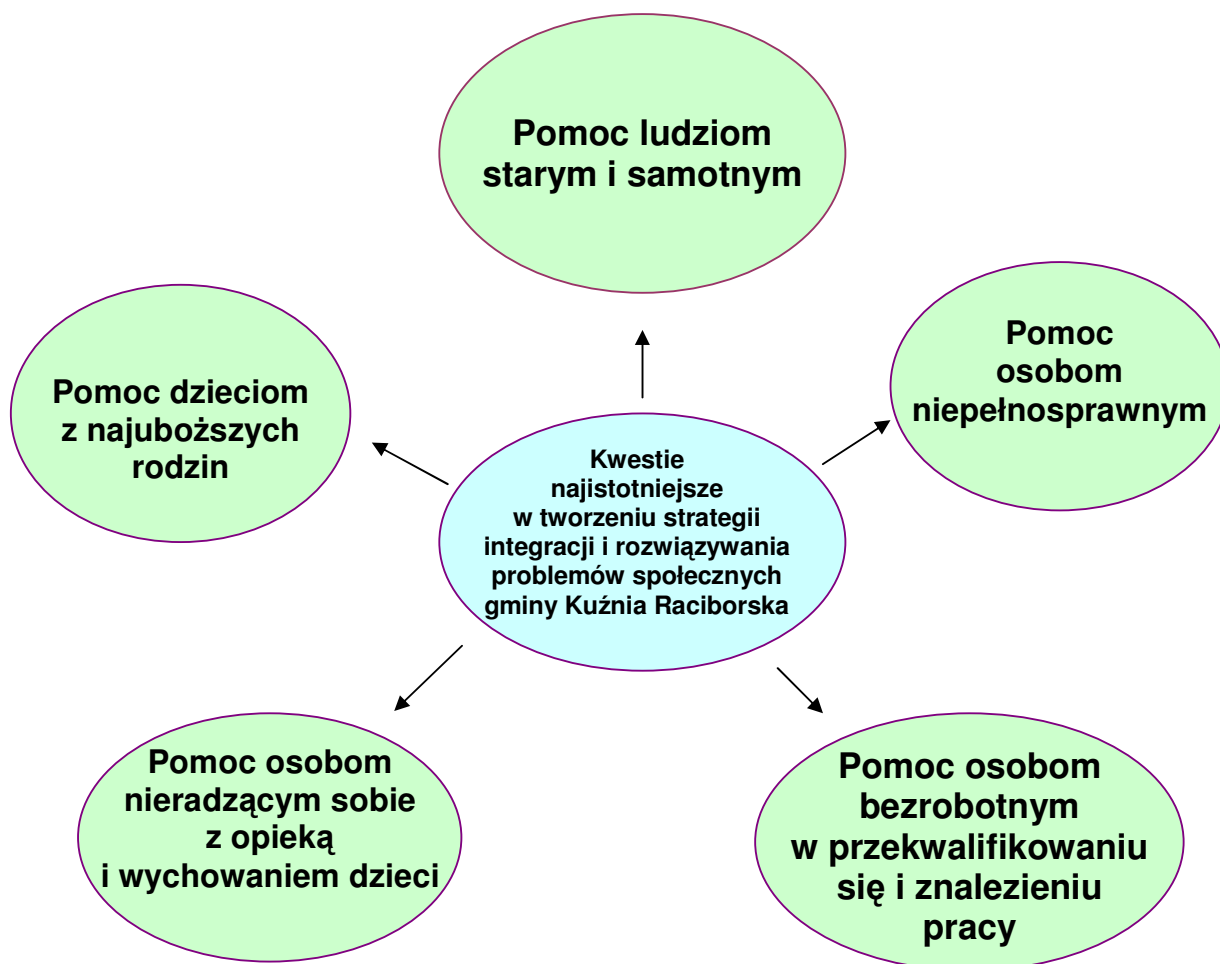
Pomoc ludziom starym i samotnym

Pomoc dzieciom z najuboższych rodzin

Pomoc osobom niepełnosprawnym

Kwestie najistotniejsze w tworzeniu strategii integracji i rozwiązywania problemów społecznych gminy Kuźnia Raciborska

Pomoc osobom nieradzącym sobie z opieką i wychowaniem dzieci

Pomoc osobom bezrobotnym w przekwalifikowaniu się i znalezieniu pracy